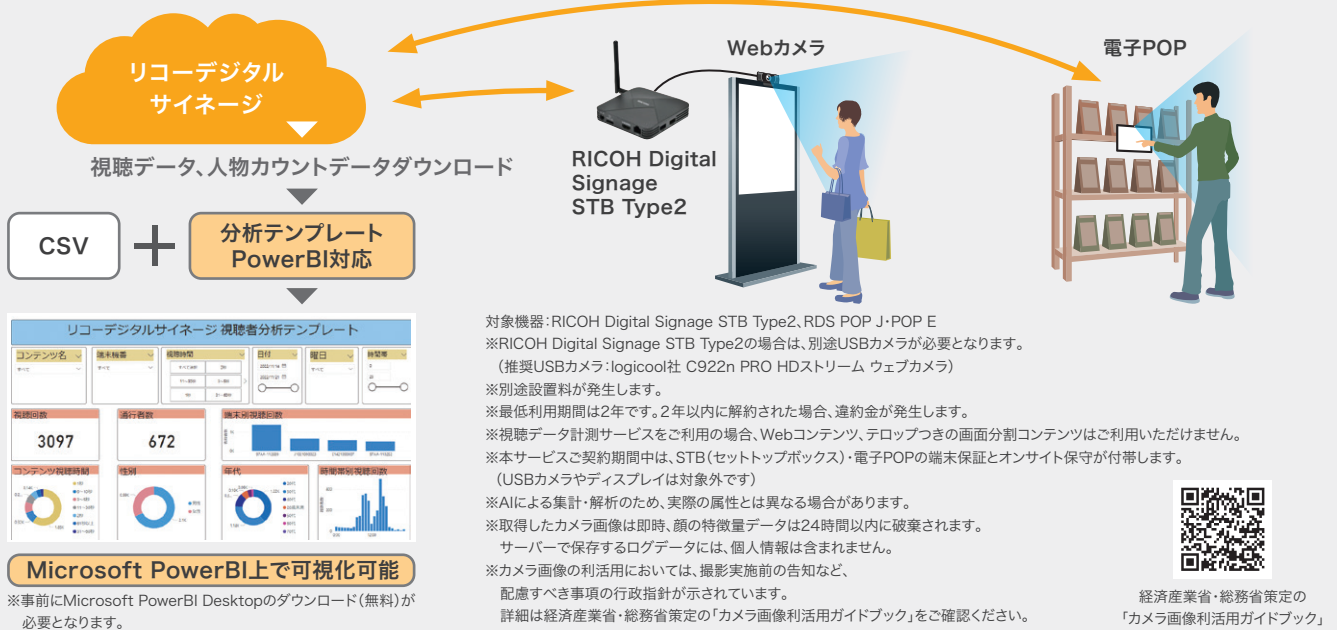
リコーデジタル
サイネージ

視聴データ、人物カウントデータダウンロード

CSV

分析テンプレート
PowerBI対応

リコーデジタルサイネージ 視聴者分析テンプレート

コンテンツ名
端末機器
視聴時間
日付
曜日
時間帯

視聴回数
3097
通行者数
672
端末別視聴回数
コンテンツ視聴時間
性別
年代
時間帯別視聴回数

Microsoft PowerBI上で可視化可能

※事前にMicrosoft PowerBI Desktopのダウンロード（無料）が必要となります。

Webカメラ

RICOH Digital Signage STB Type2

電子POP

対象機器：RICOH Digital Signage STB Type2、RDS POP J・POP E
※RICOH Digital Signage STB Type2の場合は、別途USBカメラが必要となります。
（推奨USBカメラ：logicool社 C922n PRO HDストリーム ウェブカメラ）
※別途設置料が発生します。
※最低利用期間は2年です。2年以内に解約された場合、違約金が発生します。
※視聴データ計測サービスをご利用の場合、Webコンテンツ、テロップつきの画面分割コンテンツはご利用いただけません。
※本サービスご契約期間中は、STB（セットトップボックス）・電子POPの端末保証とオンサイト保守が付帯します。
（USBカメラやディスプレイは対象外です）
※AIによる集計・解析のため、実際の属性とは異なる場合があります。
※取得したカメラ画像は即時、顔の特徴量データは24時間以内に破棄されます。
サーバーで保存するログデータには、個人情報は含まれません。
※カメラ画像の利活用においては、撮影実施前の告知など、
配慮すべき事項の行政指針が示されています。
詳細は経済産業省・総務省策定の「カメラ画像利活用ガイドブック」をご確認ください。

経済産業省・総務省策定の
「カメラ画像利活用ガイドブック」